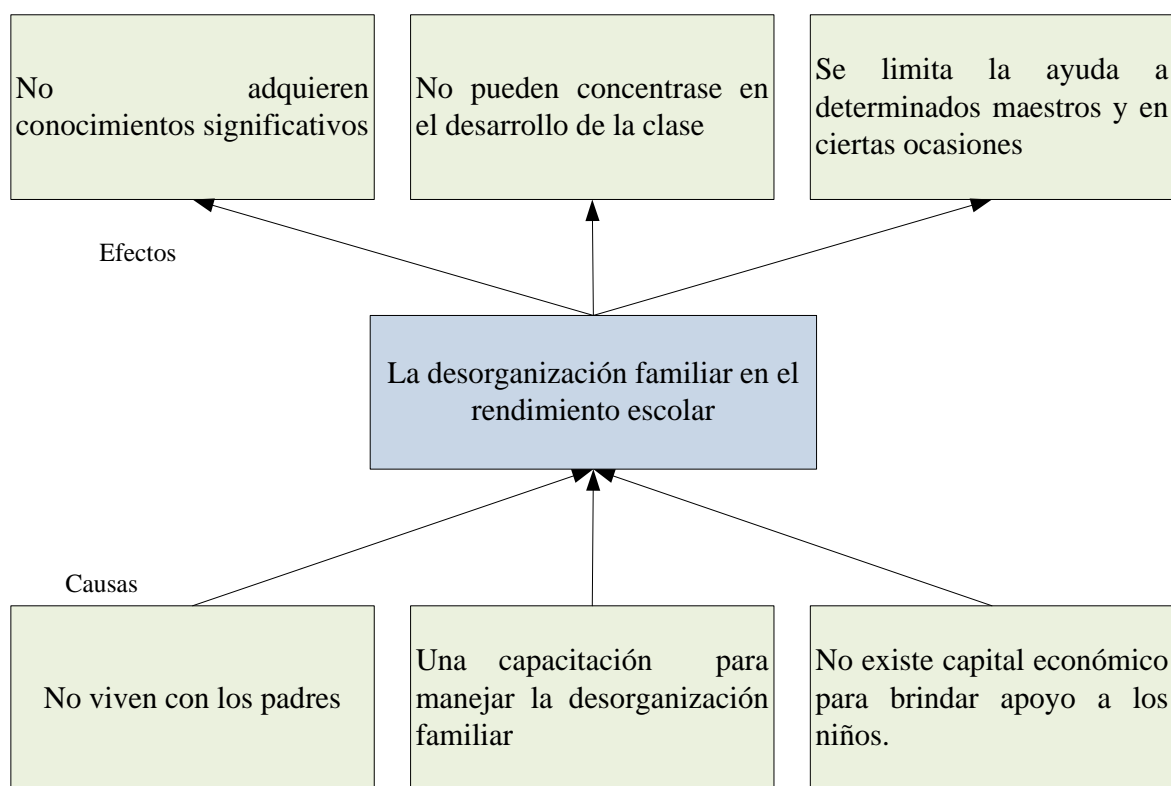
No adquieren conocimientos significativos

No pueden concentrase en el desarrollo de la clase

Se limita la ayuda a determinados maestros y en ciertas ocasiones

Efectos

La desorganización familiar en el rendimiento escolar

Causas

No viven con los padres

Una capacitación para manejar la desorganización familiar

No existe capital económico para brindar apoyo a los niños.